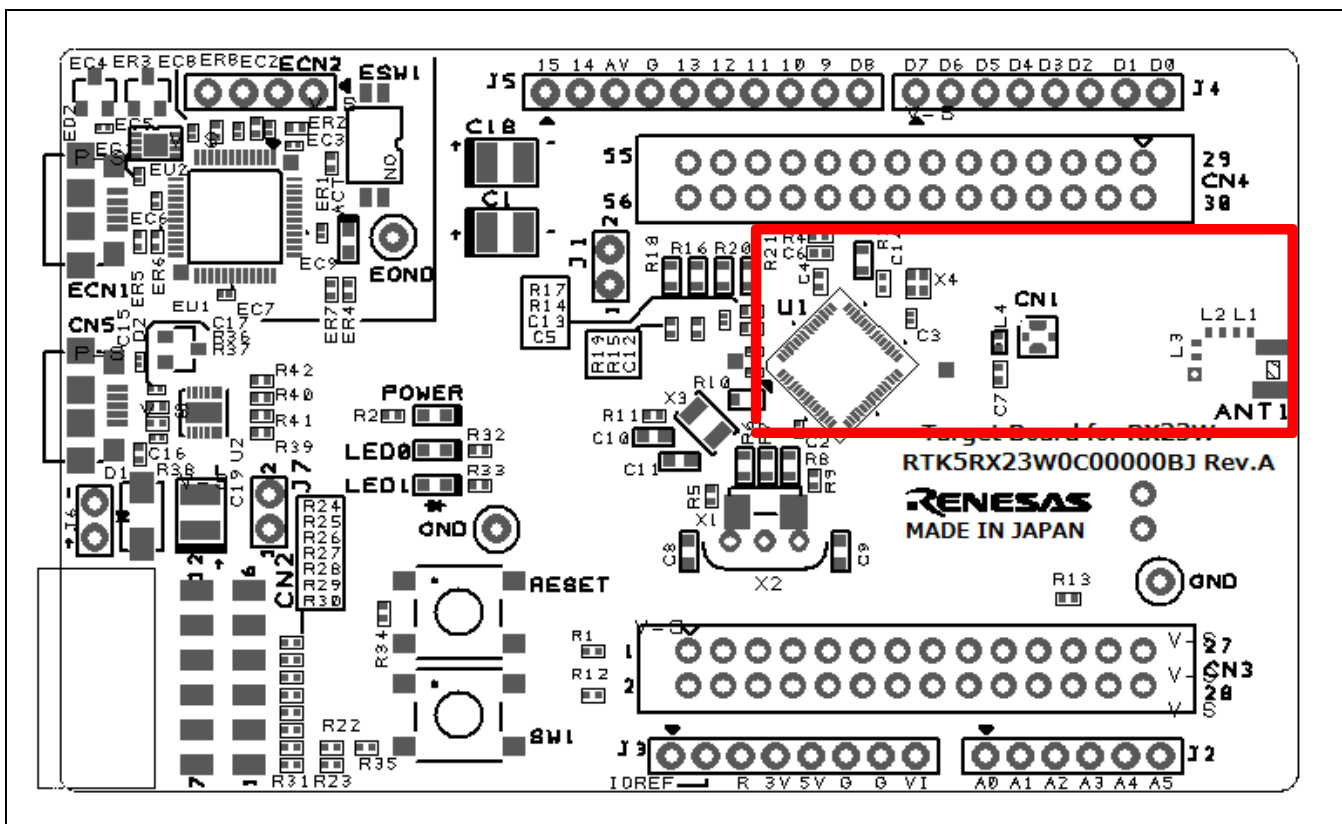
EC4 ER3 EC8 ER8 ECZ ECN2 ESW1
J5 15 14 AV G 13 12 11 10 9 D8
D7 D6 D5 D4 D3 D2 D1 D0 J4
ED2 EC5 EC3 ERZ EC3
EU2 ER1
C18
55
29
CN4
56
30
C1
EC6
ER5 ER6 EC9
EOND
J1
R18 R16 R20 R21 R4 C6 C4 R1 C11
X4
R17 R14 C13 C5
ECN1
EU1 EC7
ER7 ER4
CN5
C15 D2 C17 R36 R37
U1
CN1
L4
L2 L1
L3
R19 R15 C12
C3
R42
R40
R41
R39
POWER
R2
R10
X3
C7
ANT1
R11
C10
C11
LED0
R32
LED1
R33
C16
D1
R38
C19 U2
J7
J6
Target Board for RX23W
RTK5RX23W0C00000BJ Rev.A
RENESAS
MADE IN JAPAN
R8
R9
R5
X1
R24 R25 R26 R27 R28 R29 R30
CN2
GND
C8
C9
X2
GND
R13
RESET
R34
R1
R12
1
2
27
CN3
28
R22
R31 R23 R35
SW1
J3
IOREF R 3V 5V G G VI
J2
A0 A1 A2 A3 A4 A5